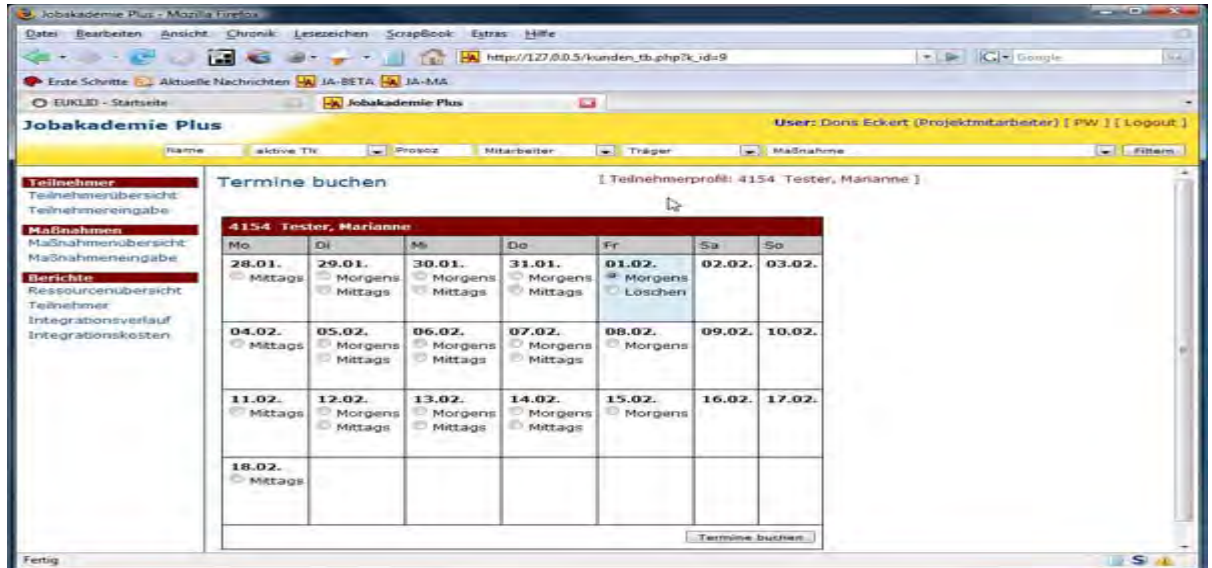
Jobakademie Plus - Mozilla Firefox

Datei Bearbeiten Ansicht Chronik Lesezeichen ScrapBook Extras Hilfe

http://127.0.0.5/kunden_tb.php?k_id=9

Google

Erste Schritte Aktuelle Nachrichten JA-BETA JA-MA

EUKLID - Startseite

Jobakademie Plus

Jobakademie Plus

User: Doris Eckert (Projektmitarbeiter) [ PW ] [ Logout ]

Name aktive TN Prosoz Mitarbeiter Träger Maßnahme Filtern

Teilnehmer
Teilnehmerübersicht
Teilnehmereingabe
Maßnahmen
Maßnahmenübersicht
Maßnahmeneingabe
Berichte
Ressourcenübersicht
Teilnehmer
Integrationsverlauf
Integrationskosten

Termine buchen

[ Teilnehmerprofil: 4154 Tester, Marianne ]

4154 Tester, Marianne

| Mo | Di | Mi | Do | Fr | Sa | So |
|---|---|---|---|---|---|---|
| 28.01. Mittags | 29.01. Morgens Mittags | 30.01. Morgens Mittags | 31.01. Morgens Mittags | 01.02. Morgens Löschen | 02.02. | 03.02. |
| 04.02. Mittags | 05.02. Morgens Mittags | 06.02. Morgens Mittags | 07.02. Morgens Mittags | 08.02. Morgens | 09.02. | 10.02. |
| 11.02. Mittags | 12.02. Morgens Mittags | 13.02. Morgens Mittags | 14.02. Morgens Mittags | 15.02. Morgens | 16.02. | 17.02. |
| 18.02. Mittags | | | | | | |

Termine buchen

Fertig